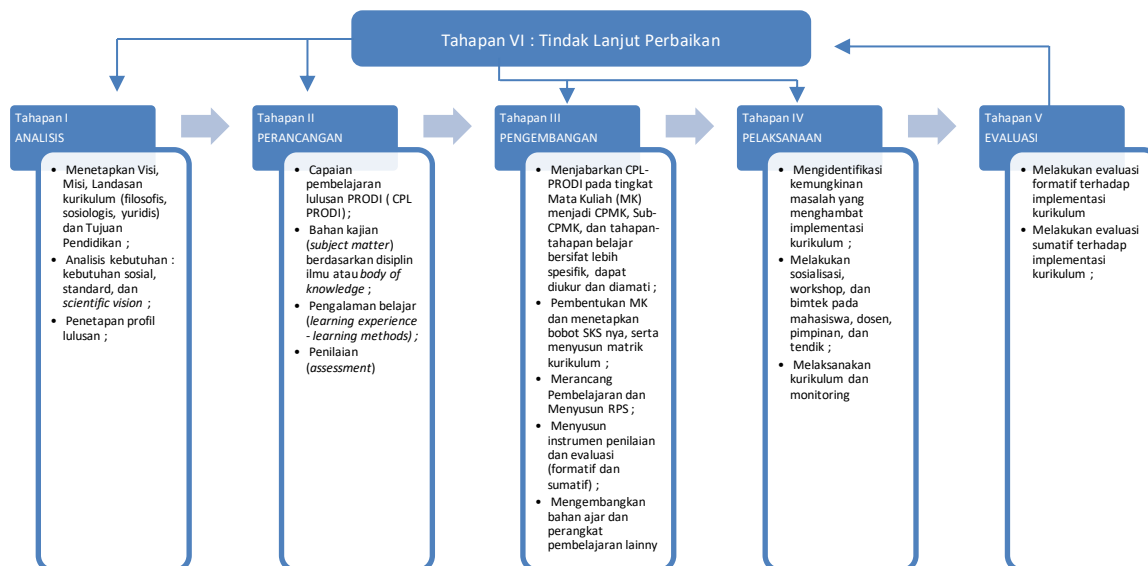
Tahapan VI : Tindak Lanjut Perbaikan

Tahapan I
ANALISIS

- Menetapkan Visi, Misi, Landasan kurikulum (filosofis, sosiologis, yuridis) dan Tujuan Pendidikan ;
- Analisis kebutuhan : kebutuhan sosial, standard, dan *scientific vision* ;
- Penetapan profil lulusan ;

Tahapan II
PERANCANGAN

- Capaian pembelajaran lulusan PRODI ( CPL PRODI) ;
- Bahan kajian (*subject matter*) berdasarkan disiplin ilmu atau *body of knowledge* ;
- Pengalaman belajar (*learning experience - learning methods) ;*
- Penilaian (*assessment*)

Tahapan III
PENGEMBANGAN

- Menjabarkan CPL-PRODI pada tingkat Mata Kuliah (MK) menjadi CPMK, Sub-CPMK, dan tahapan-tahapan belajar bersifat lebih spesifik, dapat diukur dan diamati ;
- Pembentukan MK dan menetapkan bobot SKS nya, serta menyusun matrik kurikulum ;
- Merancang Pembelajaran dan Menyusun RPS ;
- Menyusun instrumen penilaian dan evaluasi (formatif dan sumatif) ;
- Mengembangkan bahan ajar dan perangkat pembelajaran lainny

Tahapan IV
PELAKSANAAN

- Mengidentifikasi kemungkinan masalah yang menghambat implementasi kurikulum ;
- Melakukan sosialisasi, workshop, dan bimtek pada mahasiswa, dosen, pimpinan, dan tendik ;
- Melaksanakan kurikulum dan monitoring

Tahapan V
EVALUASI

- Melakukan evaluasi formatif terhadap implementasi kurikulum
- Melakukan evaluasi sumatif terhadap implementasi kurikulum ;